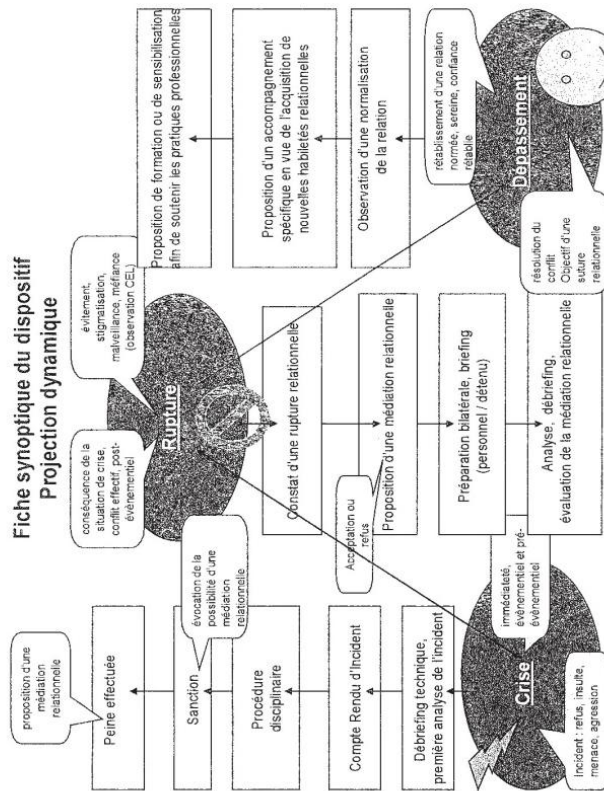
Fiche synoptique du dispositif
Projection dynamique

proposition d'une médiation relationnelle

Peine effectuée

évocation de la possibilité d'une médiation relationnelle

Sanction

Procédure disciplinaire

Compte Rendu d'Incident

Débriefing technique, première analyse de l'incident

immédiateté, événementiel et pré-événementiel

Crise

Incident : refus, insulte, menace, agression

conséquence de la situation de crise, conflit effectif, post-événementiel

Rupture

évitement, stigmatisation, malveillance, méfiance (observation CEL)

Constat d'une rupture relationnelle

Acceptation ou refus

Proposition d'une médiation relationnelle

Préparation bilatérale, briefing (personnel / détenu)

Analyse, débriefing, évaluation de la médiation relationnelle

résolution du conflit. Objectif d'une suture relationnelle

Dépassement

rétablissement d'une relation normée, sereine, confiance rétablie

Observation d'une normalisation de la relation

Proposition d'un accompagnement spécifique en vue de l'acquisition de nouvelles habiletés relationnelles

Proposition de formation ou de sensibilisation afin de soutenir les pratiques professionnelles